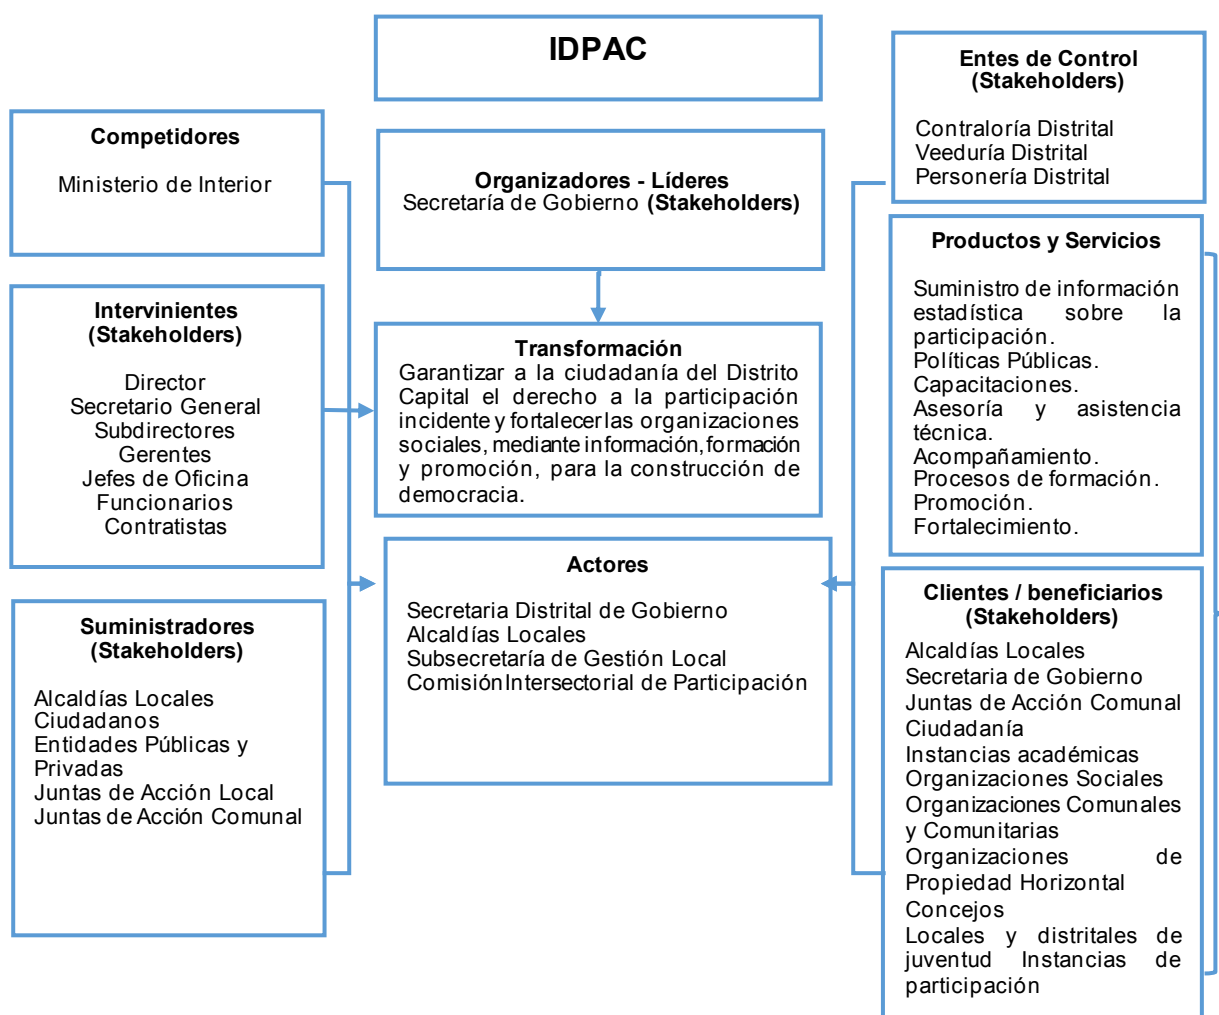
IDPAC

Competidores

Ministerio de Interior

Intervinientes (Stakeholders)

Director
Secretario General
Subdirectores
Gerentes
Jefes de Oficina
Funcionarios
Contratistas

Suministradores (Stakeholders)

Alcaldías Locales
Ciudadanos
Entidades Públicas y Privadas
Juntas de Acción Local
Juntas de Acción Comunal

Organizadores - Líderes
Secretaría de Gobierno (Stakeholders)

Transformación
Garantizar a la ciudadanía del Distrito Capital el derecho a la participación incidente y fortalecer las organizaciones sociales, mediante información, formación y promoción, para la construcción de democracia.

Actores

Secretaria Distrital de Gobierno
Alcaldías Locales
Subsecretaría de Gestión Local
Comisión Intersectorial de Participación

Entes de Control (Stakeholders)

Contraloría Distrital
Veeduría Distrital
Personería Distrital

Productos y Servicios

Suministro de información estadística sobre la participación.
Políticas Públicas.
Capacitaciones.
Asesoría y asistencia técnica.
Acompañamiento.
Procesos de formación.
Promoción.
Fortalecimiento.

Clientes / beneficiarios (Stakeholders)

Alcaldías Locales
Secretaria de Gobierno
Juntas de Acción Comunal
Ciudadanía
Instancias académicas
Organizaciones Sociales
Organizaciones Comunales y Comunitarias
Organizaciones de Propiedad Horizontal
Concejos
Locales y distritales de juventud Instancias de participación